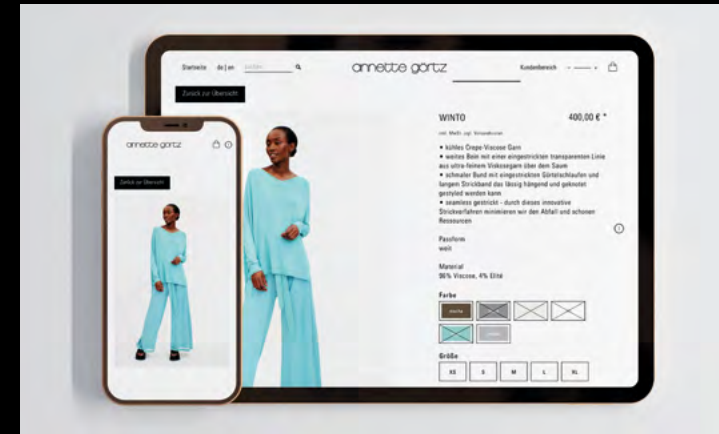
Startseite de | en Suchen

annette görtz

Kundenbereich

Zurück zur Übersicht

WINTO 400,00 € *

inkl. MwSt. zzgl. Versandkosten

• kühles Crepe-Viscose Garn
• weites Bein mit einer eingestrickten transparenten Linie aus ultra-feinem Viskosegarn über dem Saum
• schmaler Bund mit eingestrickten Gürtelschlaufen und langem Strickband das lässig hängend und geknotet gestylet werden kann
• seamless gestrickt - durch dieses innovative Strickverfahren minimieren wir den Abfall und schonen Ressourcen

Passform
weit

Material
96% Viscose, 4% Elitë

Farbe

Größe

XS S M L XL

annette görtz

Zurück zur Übersicht